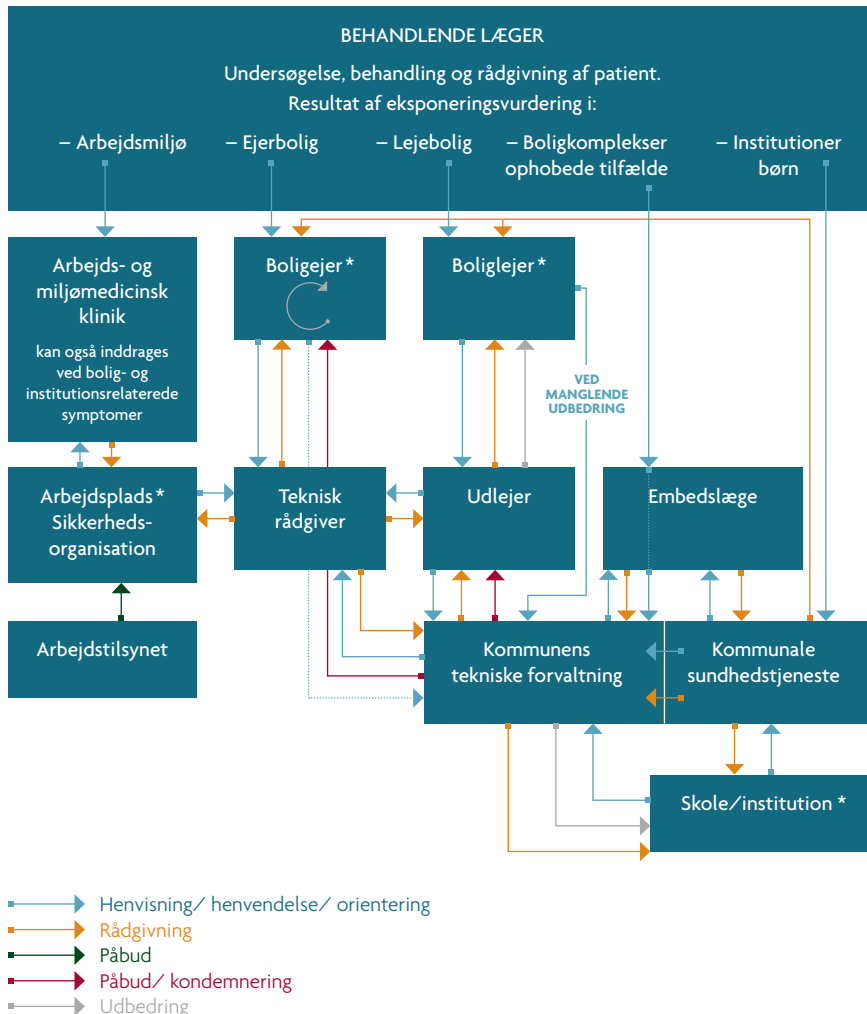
BEHANDLENDE LÆGER

Undersøgelse, behandling og rådgivning af patient.
Resultat af eksponeringsvurdering i:

– Arbejdsmiljø – Ejerbolig – Lejebolig – Boligkomplekser ophobede tilfælde – Institutioner børn

Arbejds- og miljømedicinsk klinik

kan også inddrages ved bolig- og institutionsrelaterede symptomer

Boligejer *

Boliglejer *

VED MANGLENDE UDBEDRING

Arbejdsplads * Sikkerhedsorganisation

Teknisk rådgiver

Udlejer

Embedslæge

Arbejdstilsynet

Kommunens tekniske forvaltning

Kommunale sundhedstjeneste

Skole/institution *

Henvisning/ henvendelse/ orientering
Rådgivning
Påbud
Påbud/ kondemnering
Udbedring